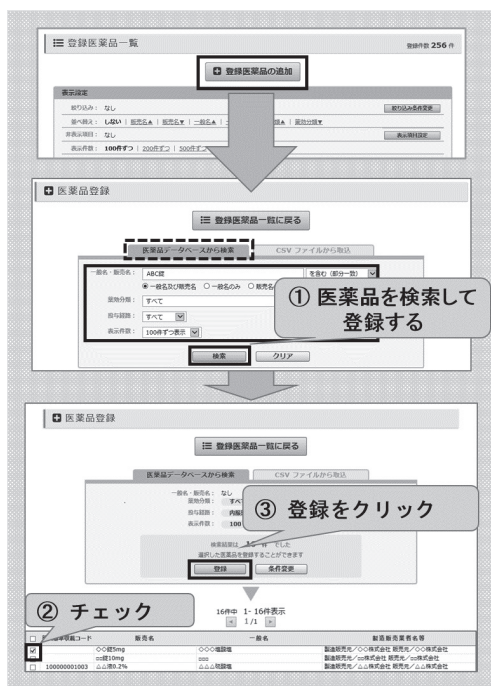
☰ 登録医薬品一覧

登録件数 256 件

登録医薬品の追加

表示設定

絞り込み： なし

絞り込み条件変更

並べ替え： しない ｜ 販売名▲ ｜ 販売名▼ ｜ 一般名▲ ｜ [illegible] ｜ 薬効分類▼ ｜

非表示項目： なし

表示項目設定

表示件数： 100件ずつ ｜ 200件ずつ ｜ 500件ず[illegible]

医薬品登録

☰ 登録医薬品一覧に戻る

医薬品データベースから検索

CSV ファイルから取込

一般名・販売名： ABC錠

を含む（部分一致）

◉ 一般名及び販売名 ○ 一般名のみ ○ 販売名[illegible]

薬効分類： すべて

投与経路： すべて

表示件数： 100件ずつ表示

① 医薬品を検索して登録する

検索

クリア

医薬品登録

☰ 登録医薬品一覧に戻る

医薬品データベースから検索

CSV ファイルから取込

一般名・販売名： なし

薬効分類： すべ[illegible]

投与経路： 内服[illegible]

表示件数： 100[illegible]

③ 登録をクリック

検索結果は 1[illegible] 件 でした

選択した医薬品を登録することができます

登録

条件変更

② チェック

16件中 1- 16件表示

1/1

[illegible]コード

販売名

一般名

製造販売業者名等

☑

◇◇錠5mg

◇◇◇塩酸塩

製造販売元／◇◇株式会社 販売元／◇◇株式会社

□□錠10mg

□□□

製造販売元／□□株式会社 販売元／□□株式会社

□ 100000001003

△△液0.2%

△△△塩酸塩

製造販売元／△△株式会社 販売元／△△株式会社